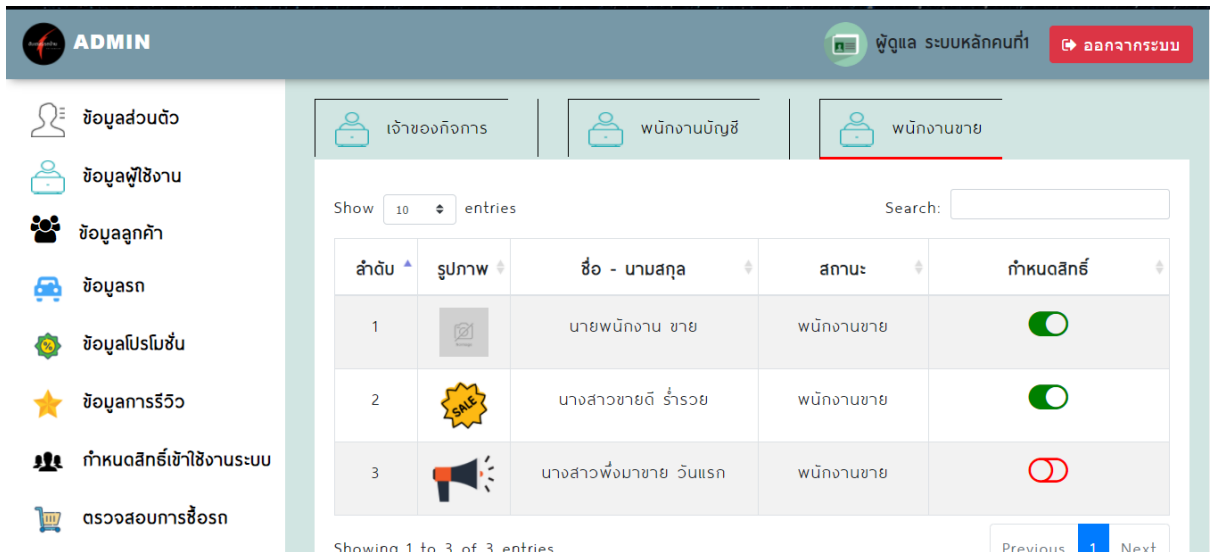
ADMIN

ผู้ดูแล ระบบหลักคนที่1

ออกจากระบบ

ข้อมูลส่วนตัว

ข้อมูลผู้ใช้งาน

ข้อมูลลูกค้า

ข้อมูลรถ

ข้อมูลโปรโมชั่น

ข้อมูลการรีวิว

กำหนดสิทธิ์เข้าใช้งานระบบ

ตรวจสอบการซื้อรถ

เจ้าของกิจการ

พนักงานบัญชี

พนักงานขาย

Show 10 entries

Search:

| ลำดับ | รูปภาพ | ชื่อ - นามสกุล | สถานะ | กำหนดสิทธิ์ |
|---|---|---|---|---|
| 1 | | นายพนักงาน ขาย | พนักงานขาย | |
| 2 | SALE | นางสาวขายดี ร่ำรวย | พนักงานขาย | |
| 3 | | นางสาวพึ่งมาขาย วันแรก | พนักงานขาย | |

Showing 1 to 3 of 3 entries

Previous 1 Next